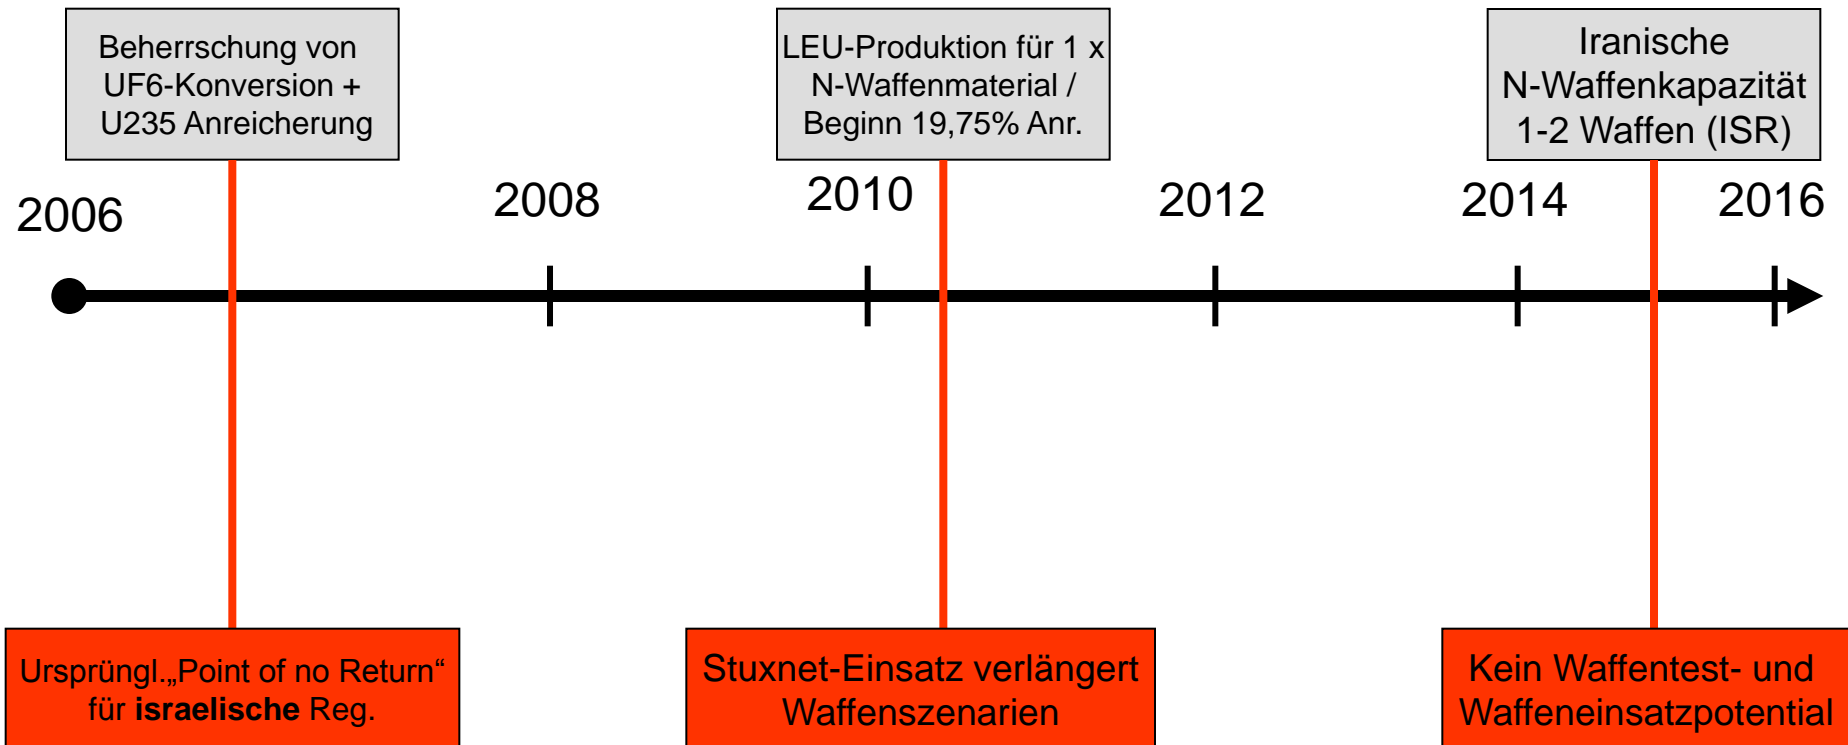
Beherrschung von UF6-Konversion + U235 Anreicherung

LEU-Produktion für 1 x N-Waffenmaterial / Beginn 19,75% Anr.

Iranische N-Waffenkapazität 1-2 Waffen (ISR)

2006

2008

2010

2012

2014

2016

Ursprüngl.„Point of no Return“ für **israelische** Reg.

Stuxnet-Einsatz verlängert Waffenszenarien

Kein Waffentest- und Waffeneinsatzpotential